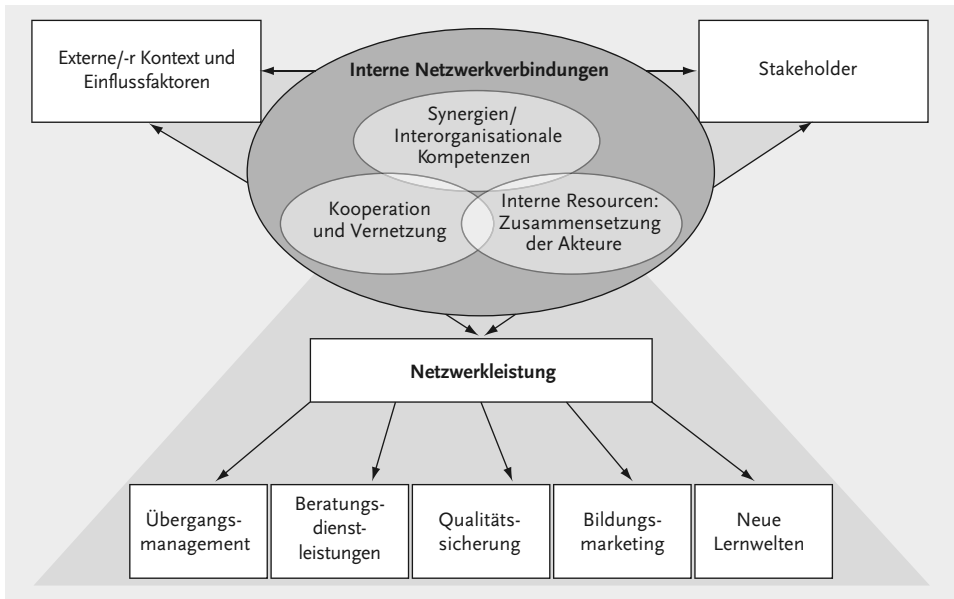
Externe/-r Kontext und Einflussfaktoren

Interne Netzwerkverbindungen

Stakeholder

Synergien/ Interorganisationale Kompetenzen

Kooperation und Vernetzung

Interne Resourcen: Zusammensetzung der Akteure

Netzwerkleistung

Übergangsmanagement

Beratungsdienstleistungen

Qualitätssicherung

Bildungsmarketing

Neue Lernwelten